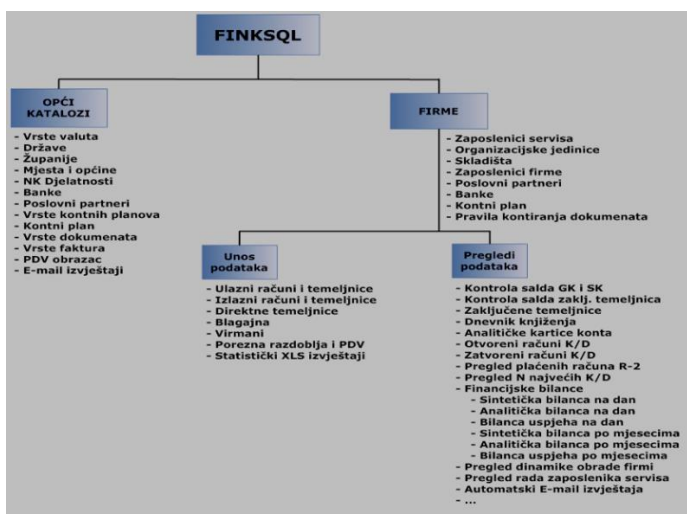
FINKSQL

OPĆI KATALOZI

- Vrste valuta
- Države
- Županije
- Mjesta i općine
- NK Djelatnosti
- Banke
- Poslovni partneri
- Vrste kontnih planova
- Kontni plan
- Vrste dokumenata
- Vrste faktura
- PDV obrazac
- E-mail izvještaji

FIRME

- Zaposlenici servisa
- Organizacijske jedinice
- Skladišta
- Zaposlenici firme
- Poslovni partneri
- Banke
- Kontni plan
- Pravila kontiranja dokumenata

Unos podataka

- Ulazni računi i temeljnice
- Izlazni računi i temeljnice
- Direktne temeljnice
- Blagajna
- Virmani
- Porezna razdoblja i PDV
- Statistički XLS izvještaji

Pregledi podataka

- Kontrola salda GK i SK
- Kontrola salda zaklj. temeljnica
- Zaključene temeljnice
- Dnevnik knjiženja
- Analitičke kartice konta
- Otvoreni računi K/D
- Zatvoreni računi K/D
- Pregled plaćenih računa R-2
- Pregled N najvećih K/D
- Financijske bilance
- Sintetička bilanca na dan
- Analitička bilanca na dan
- Bilanca uspjeha na dan
- Sintetička bilanca po mjesecima
- Analitička bilanca po mjesecima
- Bilanca uspjeha po mjesecima
- Pregled dinamike obrade firmi
- Pregled rada zaposlenika servisa
- Automatski E-mail izvještaja
- ...